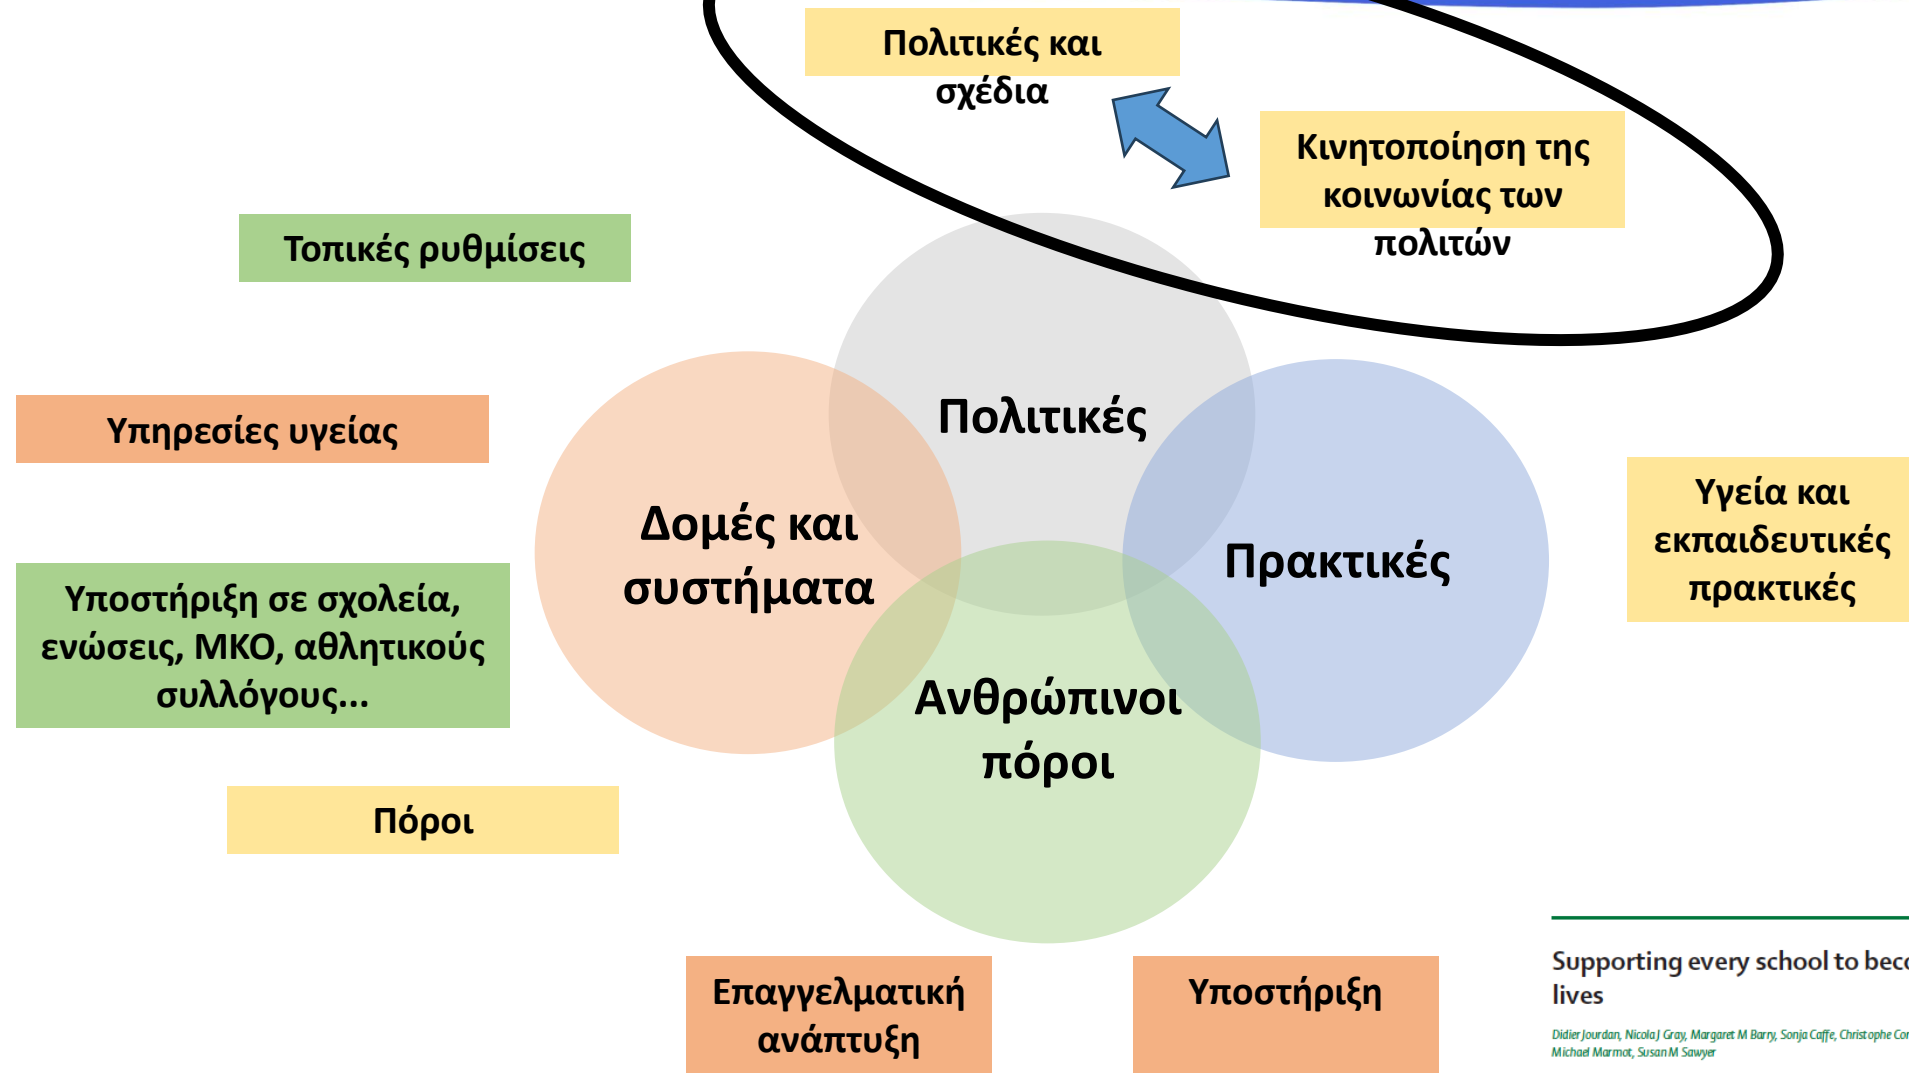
Πολιτικές και σχέδια

Κινητοποίηση της κοινωνίας των πολιτών

Τοπικές ρυθμίσεις

Υπηρεσίες υγείας

Υποστήριξη σε σχολεία, ενώσεις, ΜΚΟ, αθλητικούς συλλόγους...

Πόροι

Πολιτικές

Δομές και συστήματα

Πρακτικές

Ανθρώπινοι πόροι

Υγεία και εκπαιδευτικές πρακτικές

Επαγγελματική ανάπτυξη

Υποστήριξη

Supporting every school to bec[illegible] lives

Didier Jourdan, Nicola J Gray, Margaret M Barry, Sonja Caffe, Christophe Co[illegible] Michael Marmot, Susan M Sawyer